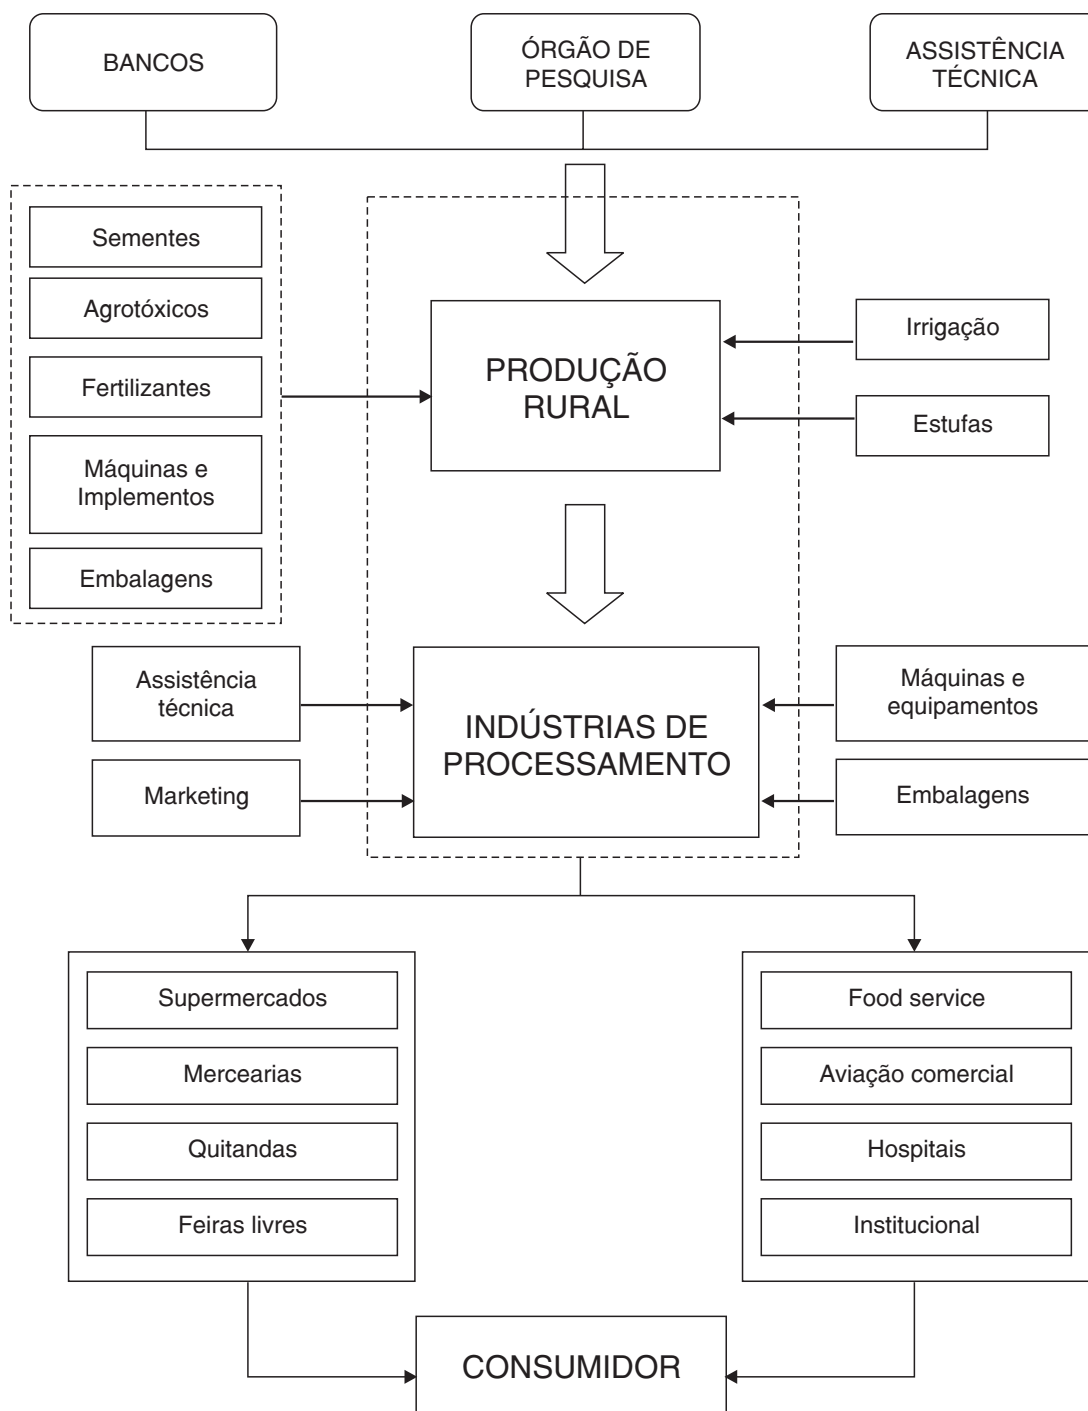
BANCOS

ÓRGÃO DE PESQUISA

ASSISTÊNCIA TÉCNICA

Sementes

Agrotóxicos

Fertilizantes

Máquinas e Implementos

Embalagens

PRODUÇÃO RURAL

Irrigação

Estufas

Assistência técnica

Marketing

INDÚSTRIAS DE PROCESSAMENTO

Máquinas e equipamentos

Embalagens

Supermercados

Mercearias

Quitandas

Feiras livres

Food service

Aviação comercial

Hospitais

Institucional

CONSUMIDOR